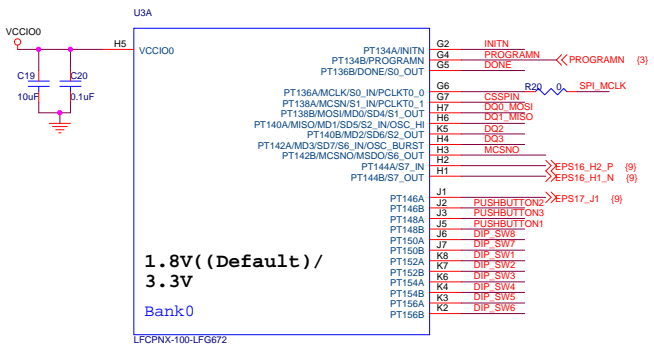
U3A

VCCIO0

H5 VCCIO0

C19 C20

10uF 0.1uF

PT134A/INITN G2 INITN
PT134B/PROGRAMN G4 PROGRAMN PROGRAMN {3}
PT136B/DONE/S0_OUT G5 DONE

G6 R20 0 SPI_MCLK
PT136A/MCLK/S0_IN/PCLKT0_0 G7 CSSPIN
PT138A/MCSN/S1_IN/PCLKT0_1 H7 DQ0_MOSI
PT138B/MOSI/MD0/S4/S1_OUT H6 DQ1_MISO
PT140A/MISO/MD1/SD5/S2_IN/OSC_HI K5 DQ2
PT140B/MD2/SD6/S2_OUT H4 DQ3
PT142A/MD3/SD7/S6_IN/OSC_BURST H3 MCSNO
PT142B/MCSNO/MSDO/S6_OUT H2
PT144A/S7_IN H1 EPS16_H2_P {9}
PT144B/S7_OUT EPS16_H1_N {9}

J1
PT146A J2 PUSHBUTTON2 EPS17_J1 {9}
PT146B J3 PUSHBUTTON3
PT148A J5 PUSHBUTTON1
PT148B J6 DIP_SW8
PT150A J7 DIP_SW7
PT150B K8 DIP_SW1
PT152A K7 DIP_SW2
PT152B K6 DIP_SW3
PT154A K4 DIP_SW4
PT154B K3 DIP_SW5
PT156A K2 DIP_SW6
PT156B

1.8V((Default)/
3.3V

Bank0

LFCPNX-100-LFG672